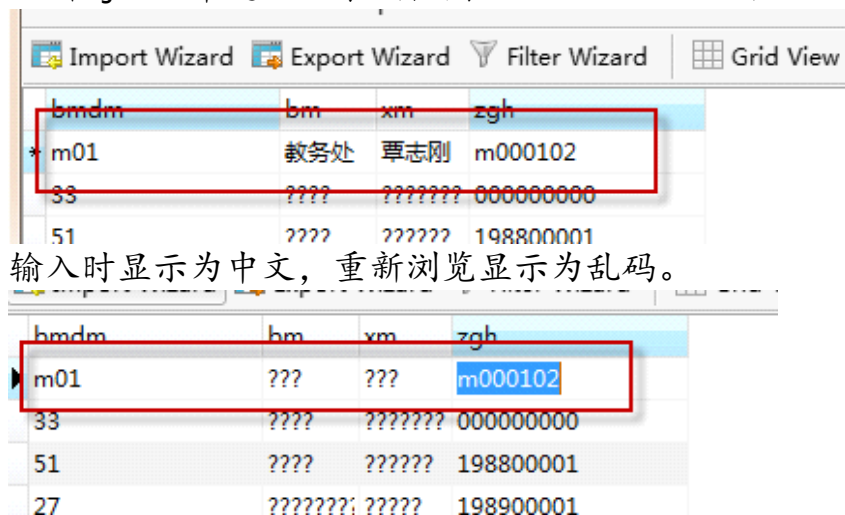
Import Wizard   Export Wizard   Filter Wizard   Grid View

| bmdm | bm | xm | zgh |
|---|---|---|---|
| m01 | 教务处 | 覃志刚 | m000102 |
| 33 | ???? | ??????? | 000000000 |
| 51 | ???? | ?????? | 198800001 |

输入时显示为中文，重新浏览显示为乱码。

| bmdm | bm | xm | zgh |
|---|---|---|---|
| m01 | ??? | ??? | m000102 |
| 33 | ???? | ??????? | 000000000 |
| 51 | ???? | ?????? | 198800001 |
| 27 | ???????? | ????? | 198900001 |